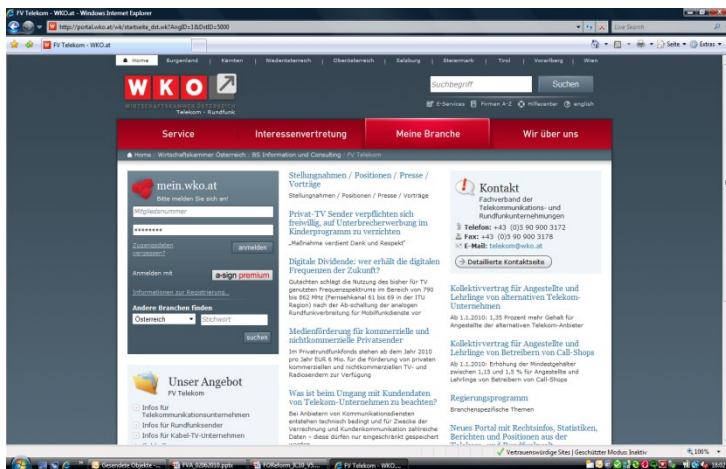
FV Telekom - WKO.at - Windows Internet Explorer

http://portal.wko.at/wk/startseite_dst.wk?AngID=1&DstID=5000

Live Search

FV Telekom - WKO.at

Seite Extras

Home | Burgenland | Kärnten | Niederösterreich | Oberösterreich | Salzburg | Steiermark | Tirol | Vorarlberg | Wien

WKO

WIRTSCHAFTSKAMMER ÖSTERREICH
Telekom - Rundfunk

Suchbegriff

Suchen

E-Services | Firmen A-Z | Hilfecenter | english

Service | Interessenvertretung | Meine Branche | Wir über uns

Home / Wirtschaftskammer Österreich / BS Information und Consulting / FV Telekom

mein.wko.at
Bitte melden Sie sich an!

Mitgliedsnummer

********

Zugangsdaten vergessen?

anmelden

Anmelden mit a-sign premium

Informationen zur Registrierung...

Andere Branchen finden

Österreich

Stichwort

suchen

Unser Angebot
FV Telekom

Infos für Telekommunikationsunternehmen
Infos für Rundfunksender
Infos für Kabel-TV-Unternehmen

Stellungnahmen / Positionen / Presse / Vorträge
Stellungnahmen / Positionen / Presse / Vorträge

Privat-TV Sender verpflichten sich freiwillig, auf Unterbrecherwerbung im Kinderprogramm zu verzichten
„Maßnahme verdient Dank und Respekt"

Digitale Dividende: wer erhält die digitalen Frequenzen der Zukunft?
Gutachten schlägt die Nutzung des bisher für TV genutzten Frequenzspektrums im Bereich von 790 bis 862 MHz (Fernsehkanal 61 bis 69 in der ITU Region) nach der Ab-schaltung der analogen Rundfunkverbreitung für Mobilfunkdienste vor

Medienförderung für kommerzielle und nichtkommerzielle Privatsender
Im Privatrundfunkfonds stehen ab dem Jahr 2010 pro Jahr EUR 6 Mio. für die Förderung von privaten kommerziellen und nichtkommerziellen TV- und Radiosendern zur Verfügung

Was ist beim Umgang mit Kundendaten von Telekom-Unternehmen zu beachten?
Bei Anbietern von Kommunikationsdiensten entstehen technisch bedingt und für Zwecke der Verrechnung und Kundenkommunikation zahlreiche Daten – diese dürfen nur eingeschränkt gespeichert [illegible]

Kontakt
Fachverband der Telekommunikations- und Rundfunkunternehmungen
Telefon: +43 (0)5 90 900 3172
Fax: +43 (0)5 90 900 3178
E-Mail: telekom@wko.at

Detaillierte Kontaktseite

Kollektivvertrag für Angestellte und Lehrlinge von alternativen Telekom-Unternehmen
Ab 1.1.2010: 1,35 Prozent mehr Gehalt für Angestellte der alternativen Telekom-Anbieter

Kollektivvertrag für Angestellte und Lehrlinge von Betreibern von Call-Shops
Ab 1.1.2010: Erhöhung der Mindestgehälter zwischen 1,15 und 1,5 % für Angestellte und Lehrlinge von Betreibern von Call-Shops

Regierungsprogramm
Branchenspezifische Themen

Neues Portal mit Rechtsinfos, Statistiken, Berichten und Positionen aus der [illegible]

Vertrauenswürdige Sites | Geschützter Modus: Inaktiv

100%

Gesendete Objekte - ... | FVA 02062010.pptx | FORefom_JL10_V5... | FV Telekom - WKO...